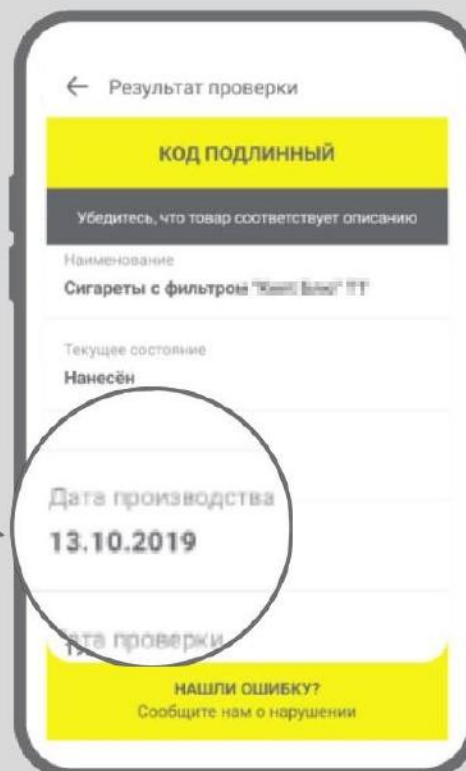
← Результат проверки

КОД ПОДЛИННЫЙ

Убедитесь, что товар соответствует описанию

Наименование
Сигареты с фильтром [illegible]

Текущее состояние
Нанесён

Дата производства
13.10.2019

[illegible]ата проверки
1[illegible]

НАШЛИ ОШИБКУ?
Сообщите нам о нарушении